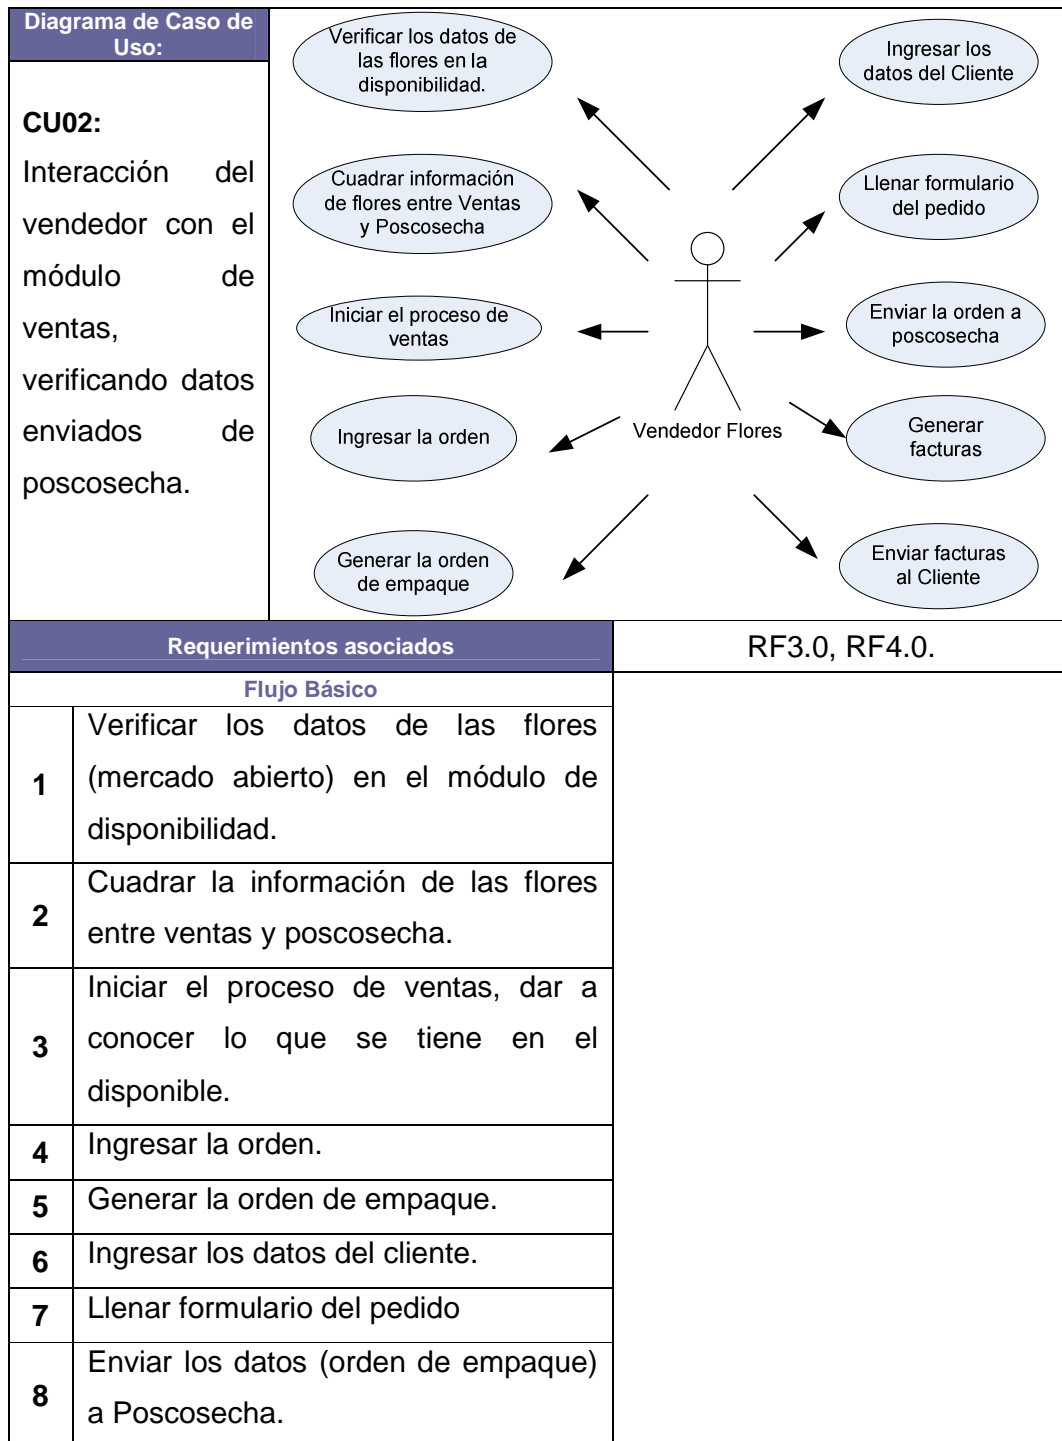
Diagrama de Caso de Uso:

CU02:

Interacción del vendedor con el módulo de ventas, verificando datos enviados de poscosecha.

Verificar los datos de las flores en la disponibilidad.

Ingresar los datos del Cliente

Cuadrar información de flores entre Ventas y Poscosecha

Llenar formulario del pedido

Iniciar el proceso de ventas

Enviar la orden a poscosecha

Ingresar la orden

Vendedor Flores

Generar facturas

Generar la orden de empaque

Enviar facturas al Cliente

| Requerimientos asociados | | RF3.0, RF4.0. |
|---|---|---|
| Flujo Básico | | |
| 1 | Verificar los datos de las flores (mercado abierto) en el módulo de disponibilidad. | |
| 2 | Cuadrar la información de las flores entre ventas y poscosecha. | |
| 3 | Iniciar el proceso de ventas, dar a conocer lo que se tiene en el disponible. | |
| 4 | Ingresar la orden. | |
| 5 | Generar la orden de empaque. | |
| 6 | Ingresar los datos del cliente. | |
| 7 | Llenar formulario del pedido | |
| 8 | Enviar los datos (orden de empaque) a Poscosecha. | |